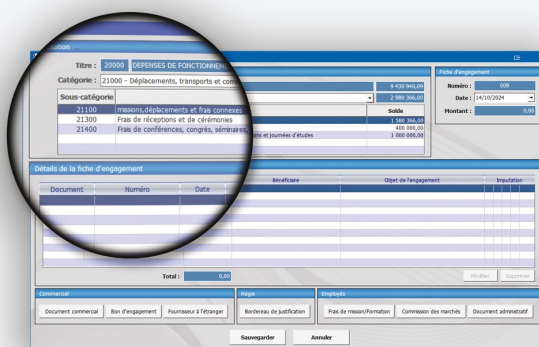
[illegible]ation

Titre : 20000 DEPENSES DE FONCTIONNEM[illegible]

Catégorie : 21000 - Déplacements, transports et com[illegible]

| Sous-catégorie | |
|---|---|
| 21100 | missions,déplacements et frais connexes |
| 21300 | Frais de réceptions et de cérémonies |
| 21400 | Frais de conférences, congrès, séminaires, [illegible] |

9 430 940,00

2 980 366,00

| | Solde |
|---|---|
| | 1 580 366,00 |
| | 400 000,00 |
| ons et journées d'études | 1 000 000,00 |

Fiche d'engagement

Numéro : 008

Date : 14/10/2024

Montant : 0,00

Détails de la fiche d'engagement

| Document | Numéro | Date | Bénéficaire | Objet de l'engagement | Imputation |
|---|---|---|---|---|---|

Total : 0,00

Modifier Supprimer

Commercial
Document commercial Bon d'engagement Fournisseur à l'étranger

Régie
Bordereau de justification

Employés
Frais de mission/Formation Commission des marchés Document administratif

Sauvegarder Annuler